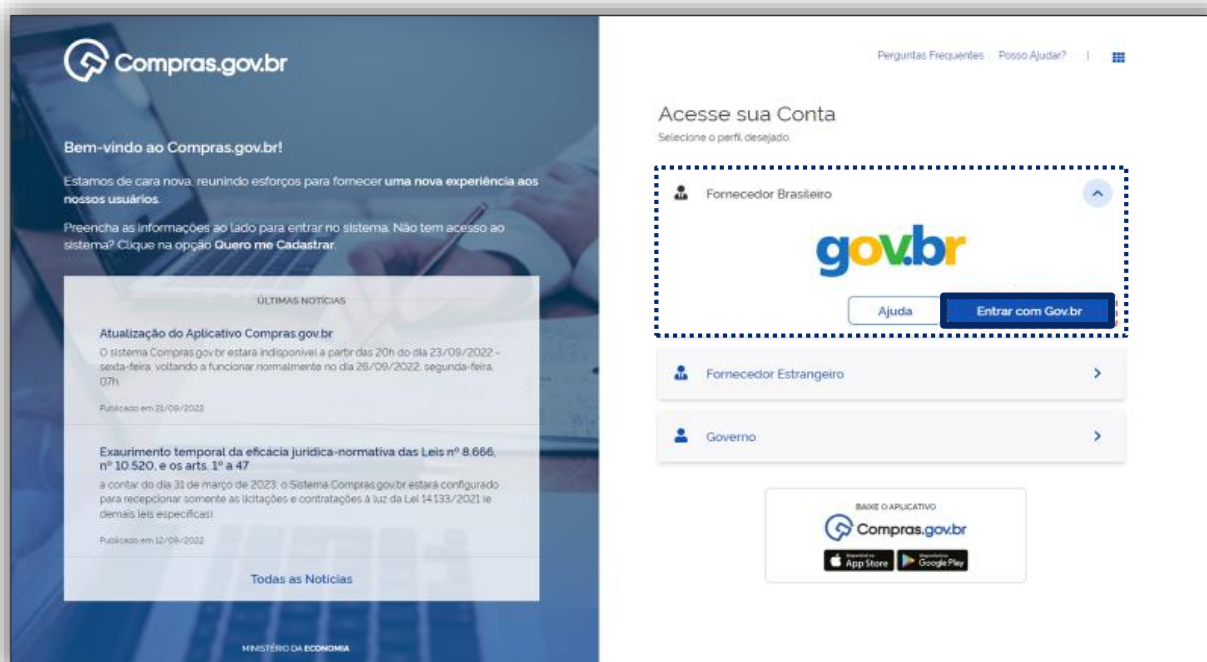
Compras.gov.br

Bem-vindo ao Compras.gov.br!

Estamos de cara nova, reunindo esforços para fornecer uma nova experiência aos nossos usuários.

Preencha as informações ao lado para entrar no sistema. Não tem acesso ao sistema? Clique na opção Quero me Cadastrar.

ÚLTIMAS NOTÍCIAS

Atualização do Aplicativo Compras.gov.br
O sistema Compras.gov.br estará indisponível a partir das 20h do dia 23/09/2022 - sexta-feira, voltando a funcionar normalmente no dia 26/09/2022, segunda-feira, 07h.

Publicado em 21/09/2022

Exaurimento temporal da eficácia jurídica-normativa das Leis nº 8.666, nº 10.520, e os arts. 1º a 47
a contar do dia 31 de março de 2023, o Sistema Compras.gov.br estará configurado para recepcionar somente as licitações e contratações à luz da Lei 14.133/2021 (e demais leis específicas).

Publicado em 12/09/2022

Todas as Notícias

MINISTÉRIO DA ECONOMIA

Perguntas Frequentes | Posso Ajudar? |

Acesse sua Conta
Selecione o perfil desejado.

Fornecedor Brasileiro

gov.br

Ajuda

Entrar com Gov.br

Fornecedor Estrangeiro

Governo

BAIXE O APLICATIVO
Compras.gov.br
App Store
Google Play